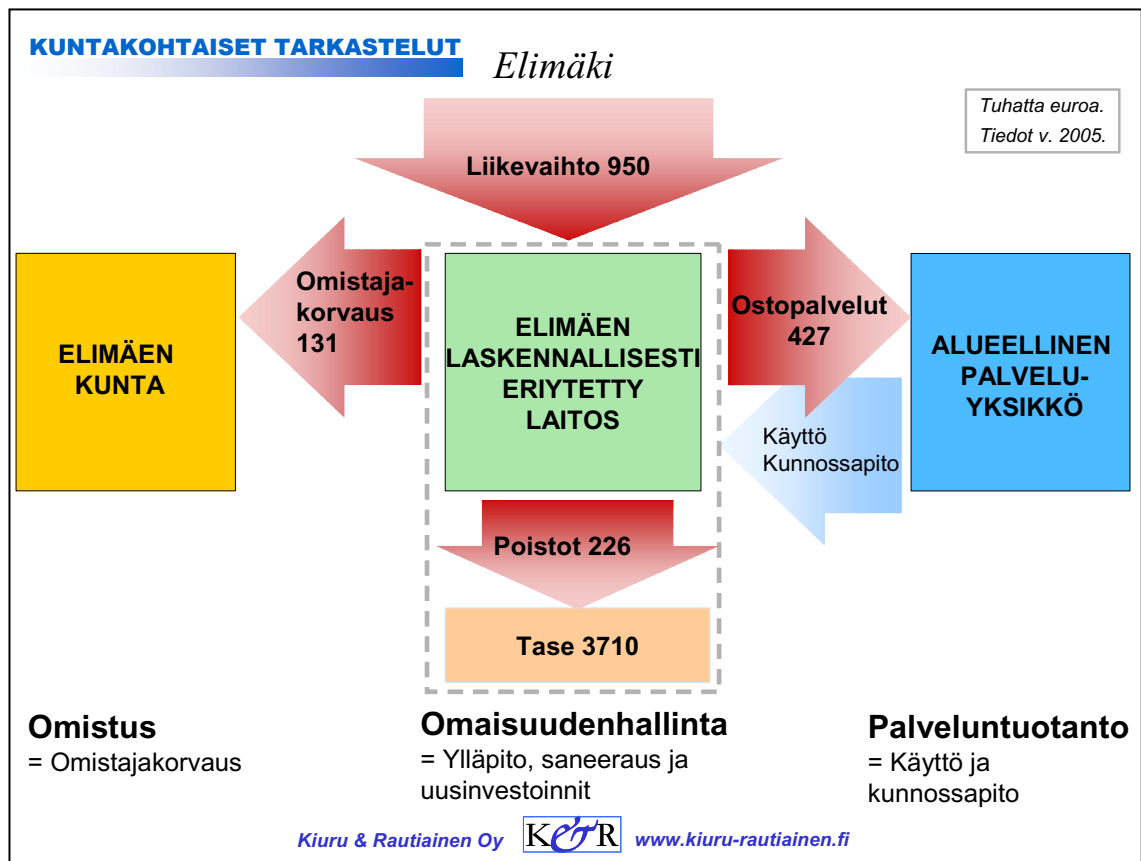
KUNTAKOHTAISET TARKASTELUT

Elimäki

Tuhatta euroa. Tiedot v. 2005.

Liikevaihto 950

ELIMÄEN KUNTA

Omistajakorvaus 131

ELIMÄEN LASKENNALLISESTI ERIYTETTY LAITOS

Ostopalvelut 427

ALUEELLINEN PALVELUYKSIKKÖ

Käyttö Kunnossapito

Poistot 226

Tase 3710

Omistus
= Omistajakorvaus

Omaisuudenhallinta
= Ylläpito, saneeraus ja uusinvestoinnit

Palveluntuotanto
= Käyttö ja kunnossapito

Kiuru & Rautiainen Oy K&R www.kiuru-rautiainen.fi